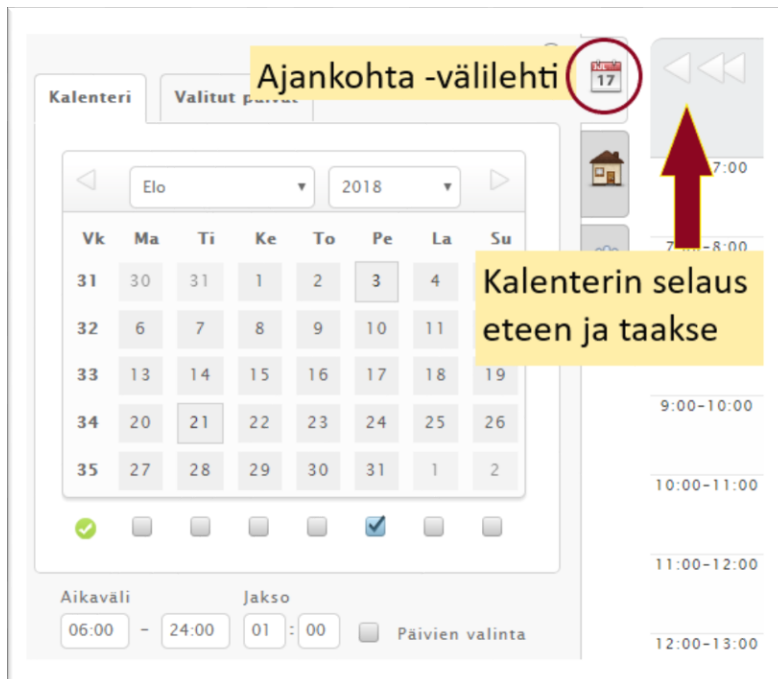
Ajankohta -välilehti

Kalenteri | Valitut päivät

Elo | 2018

| Vk | Ma | Ti | Ke | To | Pe | La | Su |
|---|---|---|---|---|---|---|---|
| 31 | 30 | 31 | 1 | 2 | 3 | 4 | |
| 32 | 6 | 7 | 8 | 9 | 10 | 11 | |
| 33 | 13 | 14 | 15 | 16 | 17 | 18 | 19 |
| 34 | 20 | 21 | 22 | 23 | 24 | 25 | 26 |
| 35 | 27 | 28 | 29 | 30 | 31 | 1 | 2 |

Aikaväli 06:00 - 24:00
Jakso 01 : 00
Päivien valinta

17

Kalenterin selaus eteen ja taakse

7:00
7:00-8:00
9:00-10:00
10:00-11:00
11:00-12:00
12:00-13:00